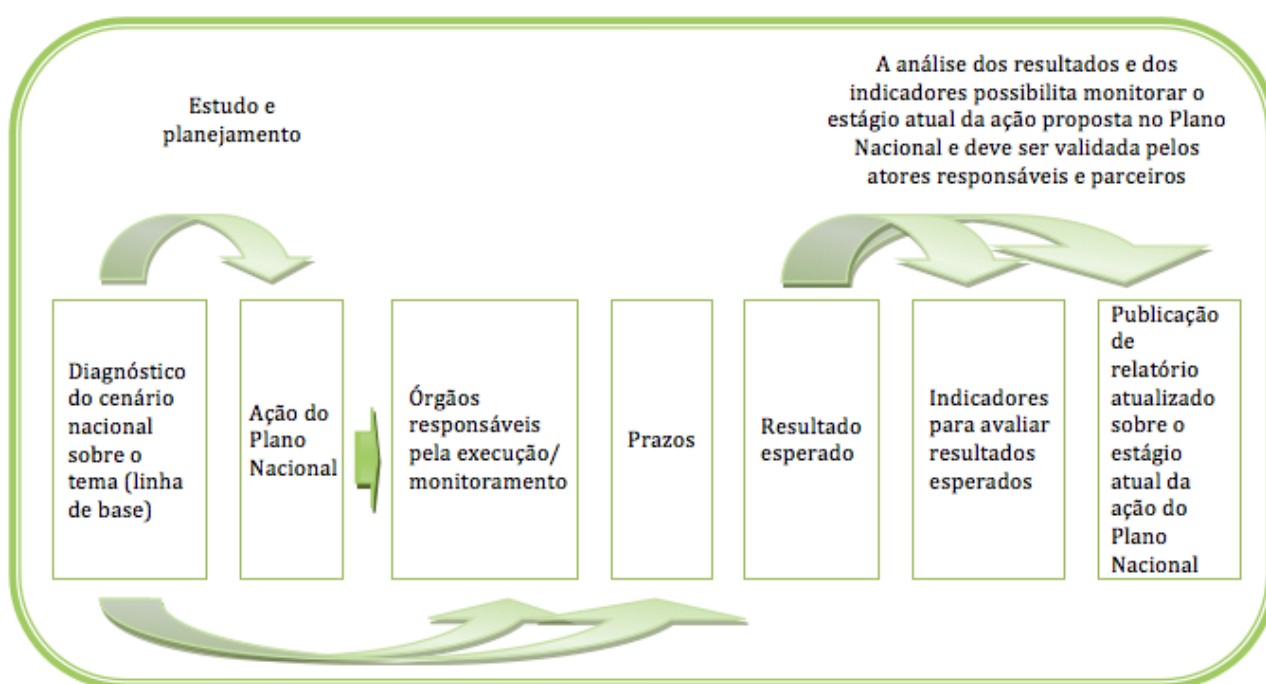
Estudo e planejamento

A análise dos resultados e dos indicadores possibilita monitorar o estágio atual da ação proposta no Plano Nacional e deve ser validada pelos atores responsáveis e parceiros

Diagnóstico do cenário nacional sobre o tema (linha de base)

Ação do Plano Nacional

Órgãos responsáveis pela execução/ monitoramento

Prazos

Resultado esperado

Indicadores para avaliar resultados esperados

Publicação de relatório atualizado sobre o estágio atual da ação do Plano Nacional